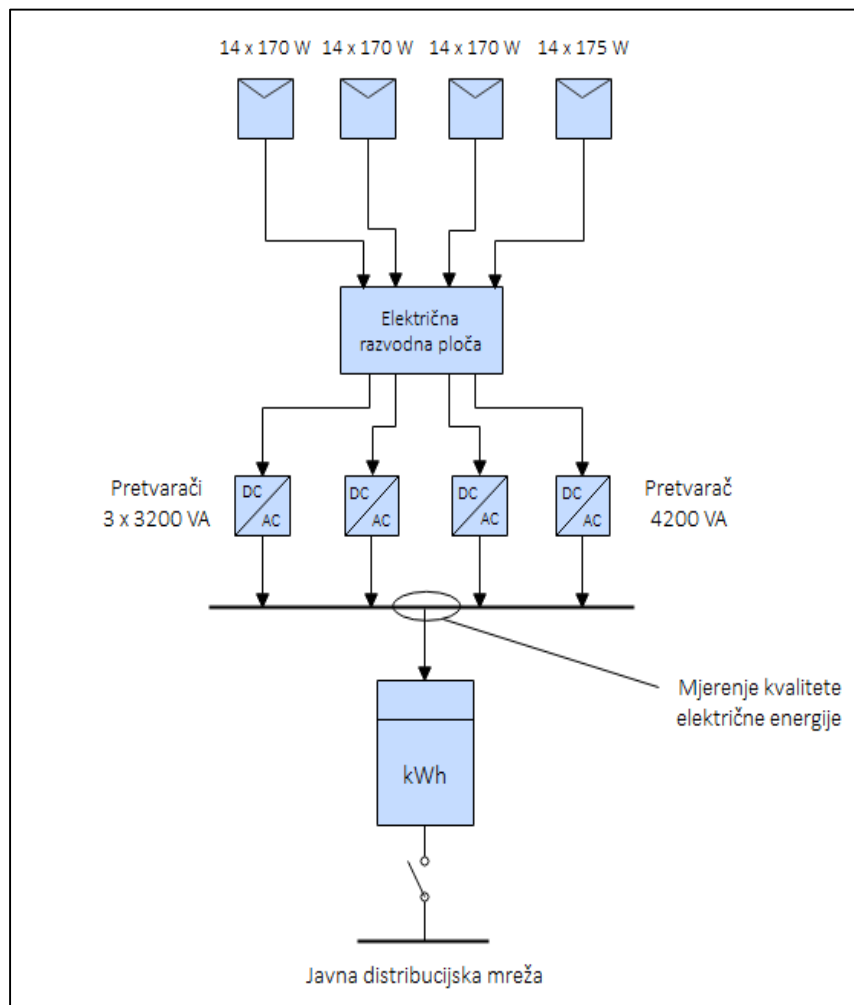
14 x 170 W 14 x 170 W 14 x 170 W 14 x 175 W

Električna razvodna ploča

Pretvarači 3 x 3200 VA

DC AC

DC AC

DC AC

DC AC

Pretvarač 4200 VA

Mjerenje kvalitete električne energije

kWh

Javna distribucijska mreža